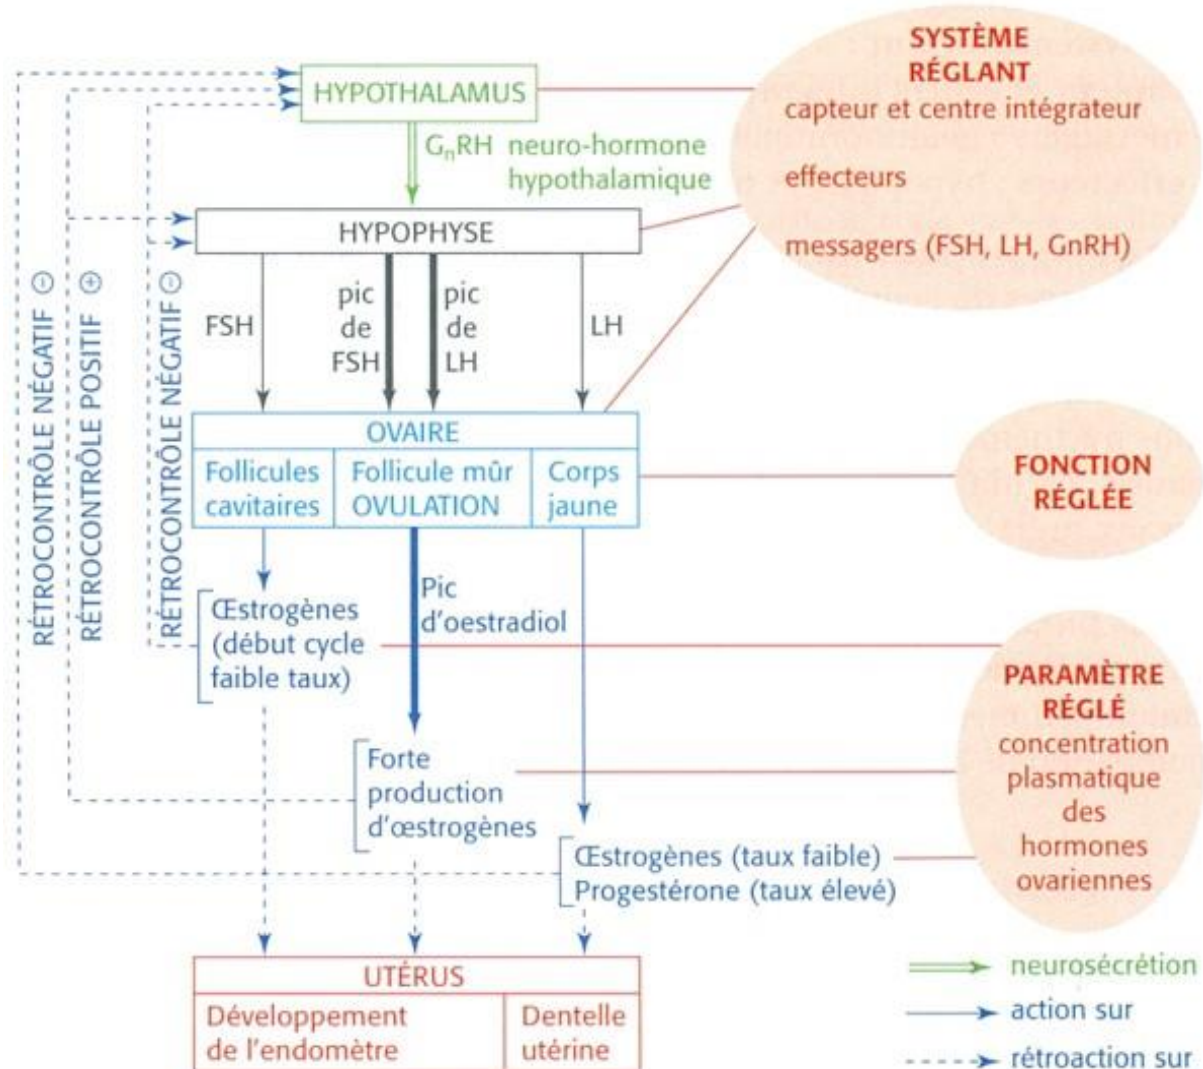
SYSTÈME RÉGLANT
capteur et centre intégrateur
effecteurs
messagers (FSH, LH, GnRH)

HYPOTHALAMUS

$G_nRH$ neuro-hormone hypothalamique

HYPOPHYSE

RÉTROCONTRÔLE NÉGATIF ⊖
RÉTROCONTRÔLE POSITIF ⊕
RÉTROCONTRÔLE NÉGATIF ⊖

FSH
pic de FSH
pic de LH
LH

OVAIRE

| Follicules cavitaires | Follicule mûr OVULATION | Corps jaune |
|---|---|---|

FONCTION RÉGLÉE

Œstrogènes (début cycle faible taux)

Pic d'oestradiol

PARAMÈTRE RÉGLÉ
concentration plasmatique des hormones ovariennes

Forte production d'œstrogènes

Œstrogènes (taux faible)
Progestérone (taux élevé)

UTÉRUS

| Développement de l'endomètre | Dentelle utérine |
|---|---|

neurosécrétion
action sur
rétroaction sur